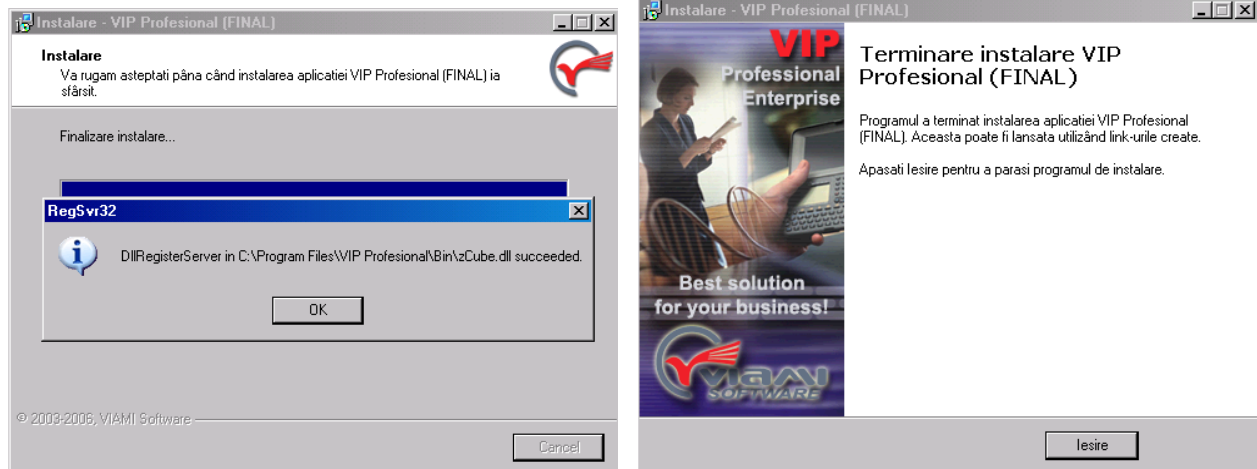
Instalare - VIP Profesional (FINAL)

Instalare
Va rugam asteptati până când instalarea aplicatiei VIP Profesional (FINAL) ia sfârsit.

Finalizare instalare...

RegSvr32

DllRegisterServer in C:\Program Files\VIP Profesional\Bin\zCube.dll succeeded.

OK

© 2003-2006, VIAMI Software

Cancel

Instalare - VIP Profesional (FINAL)

VIP
Professional
Enterprise

Best solution for your business!

VIAMI
SOFTWARE

Terminare instalare VIP Profesional (FINAL)

Programul a terminat instalarea aplicatiei VIP Profesional (FINAL). Aceasta poate fi lansata utilizând link-urile create.

Apasati Iesire pentru a parasi programul de instalare.

Iesire